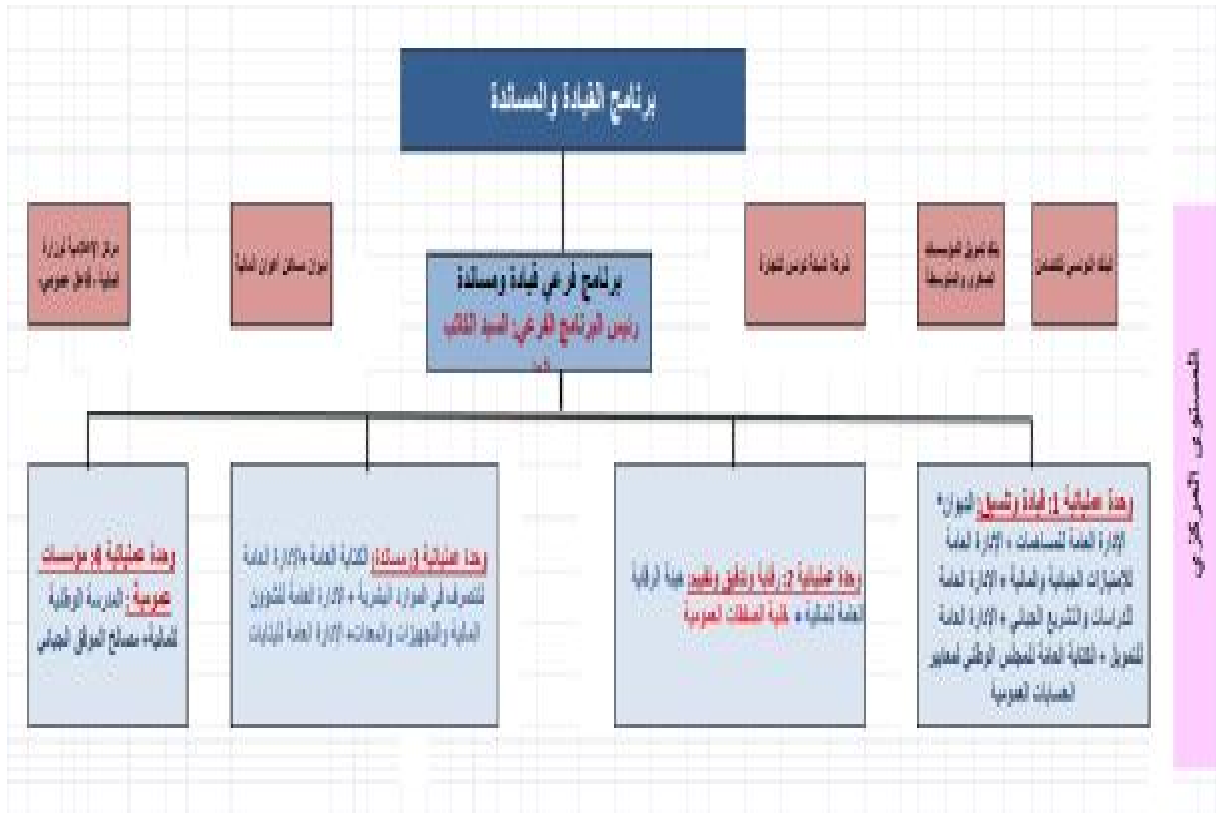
برنامج القيادة والمساندة

المستوى المركزي

برنامج فرعي قيادة ومساندة
رئيس البرنامج الفرعي السيد الكاتب العام

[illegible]

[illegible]

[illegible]

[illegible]

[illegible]

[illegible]

وحدة عملياتية 1: قيادة وتنسيق: الديوان + الإدارة العامة للمصالح المشتركة + الإدارة العامة للإصلاحات الجبائية والمالية + الإدارة العامة للدراسات والتشريع الجبائي + الإدارة العامة للتمويل + الكتابة العامة للمجلس الوطني لمعايير الحسابات العمومية

وحدة عملياتية 2: رقابة وتدقيق وتقييم: هيئة الرقابة العامة للمالية + هيئة الصفقات العمومية

وحدة عملياتية 3: مساندة: الكتابة العامة + الإدارة العامة للتصرف في الموارد البشرية + الإدارة العامة للتكوين المالية والتجهيزات والمعدات الإدارة العامة للبنايات

وحدة عملياتية 4: مؤسسات عمومية: المدرسة الوطنية للمالية مصالح المرافق الجبائي